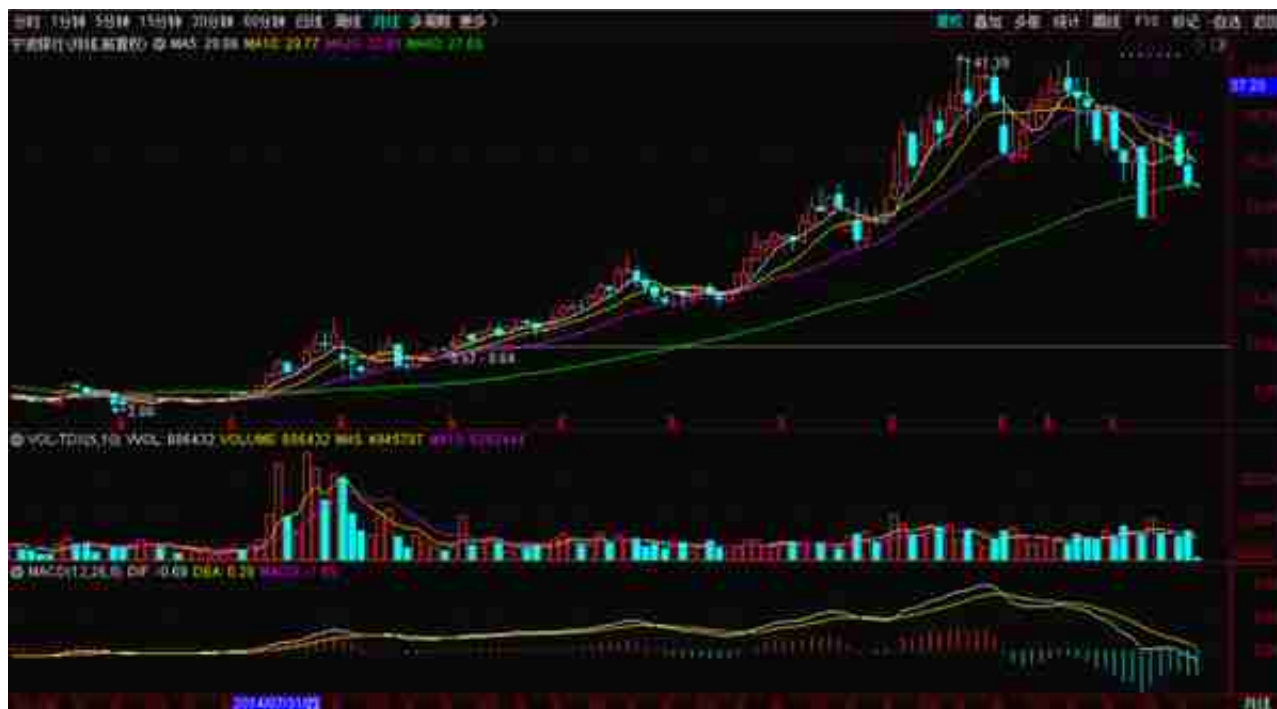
分时 1分钟 5分钟 15分钟 30分钟 60分钟 日线 周线 月线 多周期 更多 〉
画线 叠加 多股 统计 区间 F10 标记 -自选 返回
宁波银行(月线前复权) ◎ MA5: 28.08 MA10: 29.77 MA20: 33.81 MA60: 27.63
41.39
37.20
2.66
9.57 - 9.64
◎ VOL-TDX(5,10) VVOL: 886432 VOLUME: 886432 MA5: 894737 MA10: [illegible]
◎ MACD(12,26,9) DIF: -0.69 DEA: 0.28 MACD: -1.95
2014/07/31/四
月线